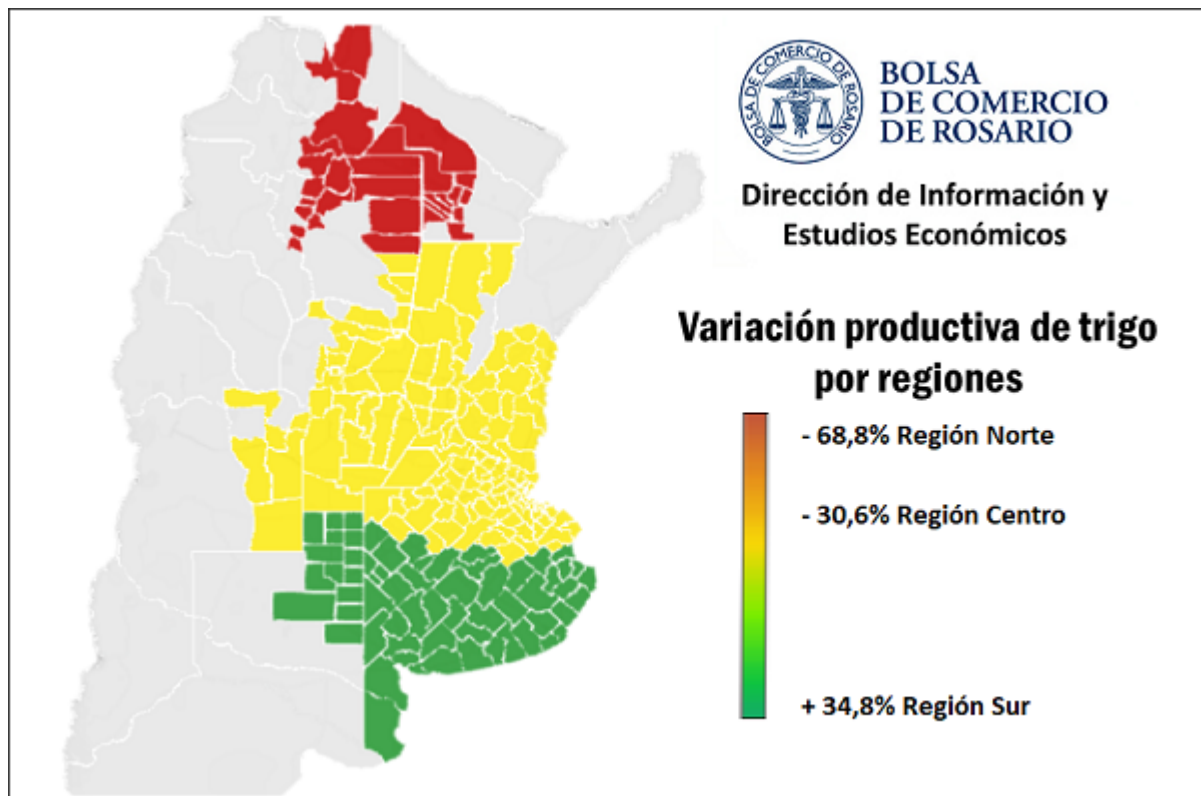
BOLSA DE COMERCIO DE ROSARIO

BOLSA DE COMERCIO DE ROSARIO

Dirección de Información y Estudios Económicos

Variación productiva de trigo por regiones

- 68,8% Región Norte

- 30,6% Región Centro

+ 34,8% Región Sur